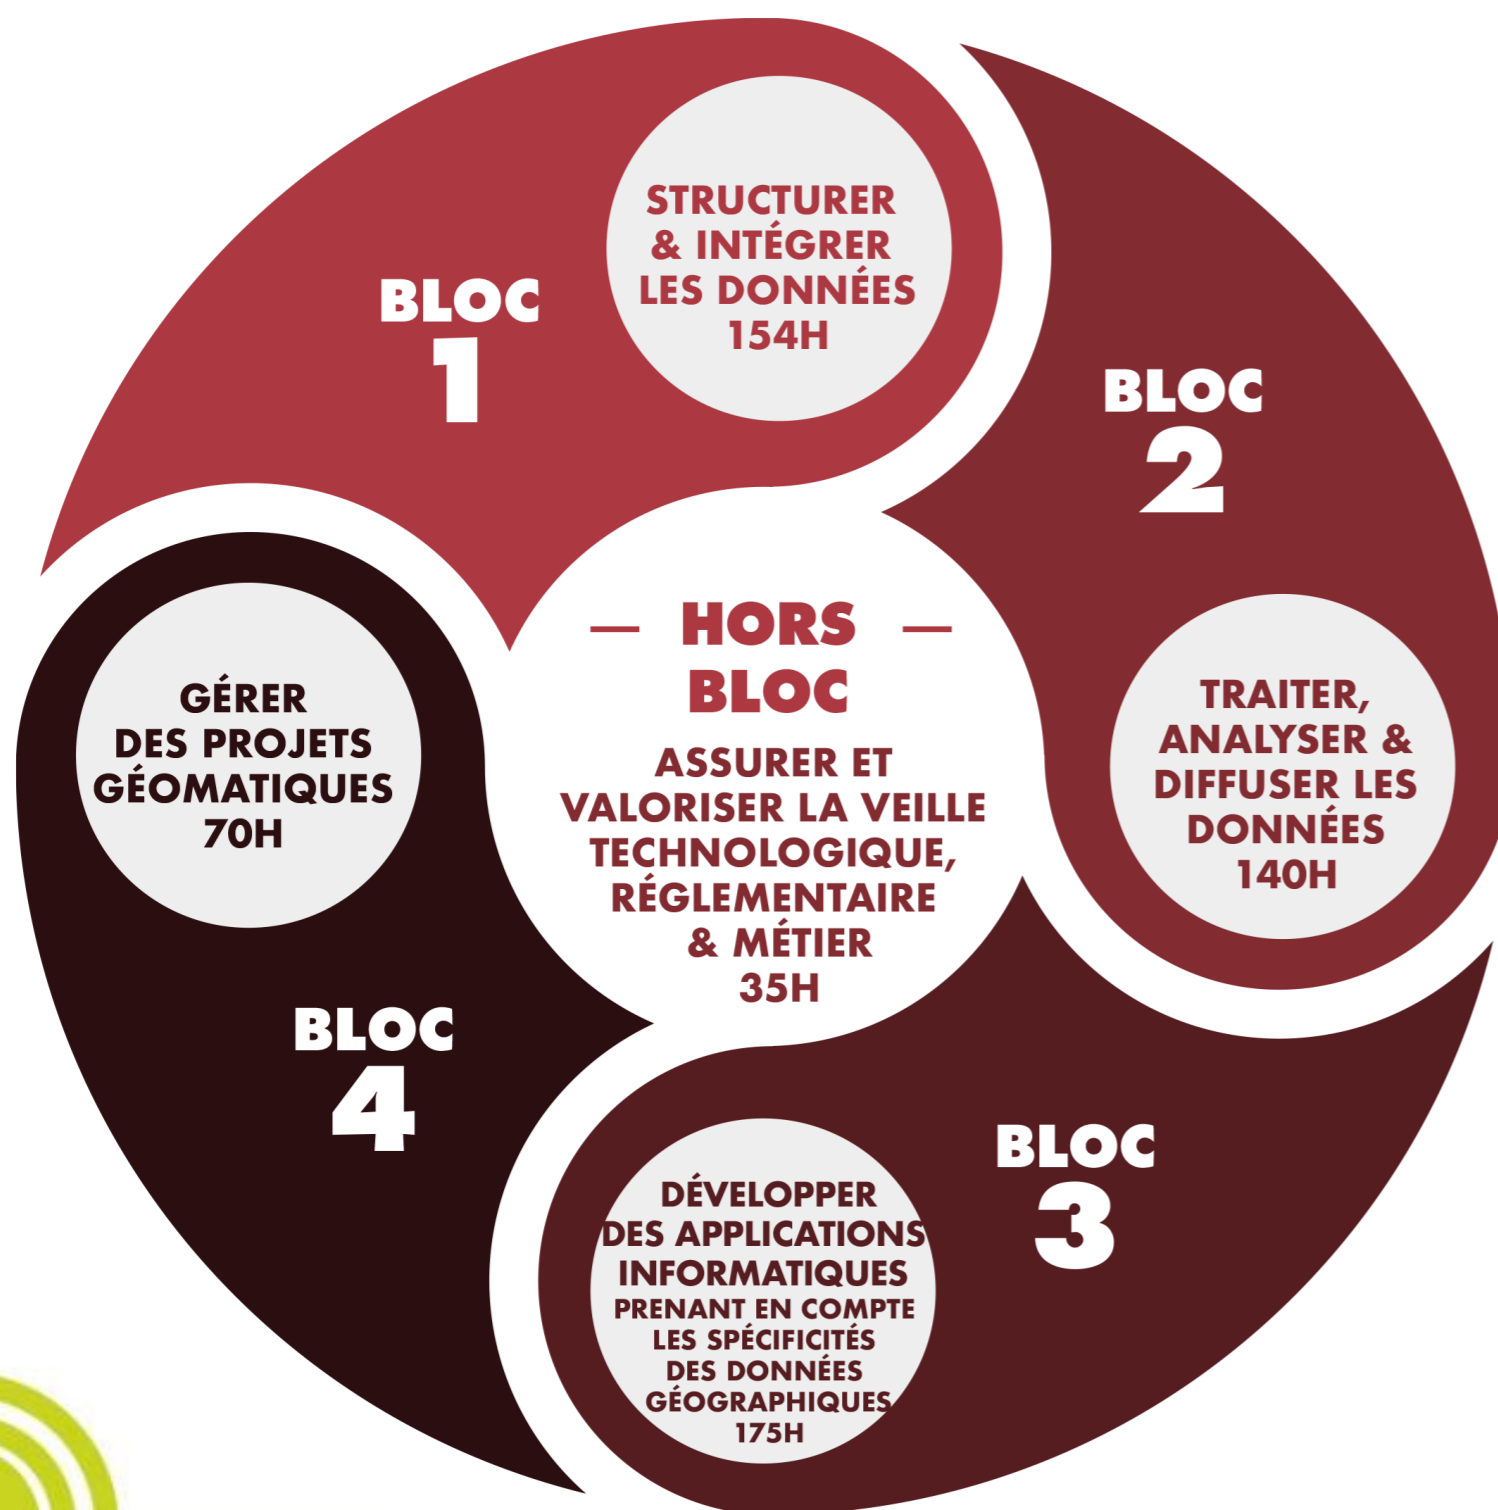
BLOC
1

STRUCTURER & INTÉGRER LES DONNÉES 154H

BLOC
2

TRAITER, ANALYSER & DIFFUSER LES DONNÉES 140H

— HORS BLOC —

ASSURER ET VALORISER LA VEILLE TECHNOLOGIQUE, RÉGLEMENTAIRE & MÉTIER 35H

GÉRER DES PROJETS GÉOMATIQUES 70H

BLOC
4

BLOC
3

DÉVELOPPER DES APPLICATIONS INFORMATIQUES PRENANT EN COMPTE LES SPÉCIFICITÉS DES DONNÉES GÉOGRAPHIQUES 175H